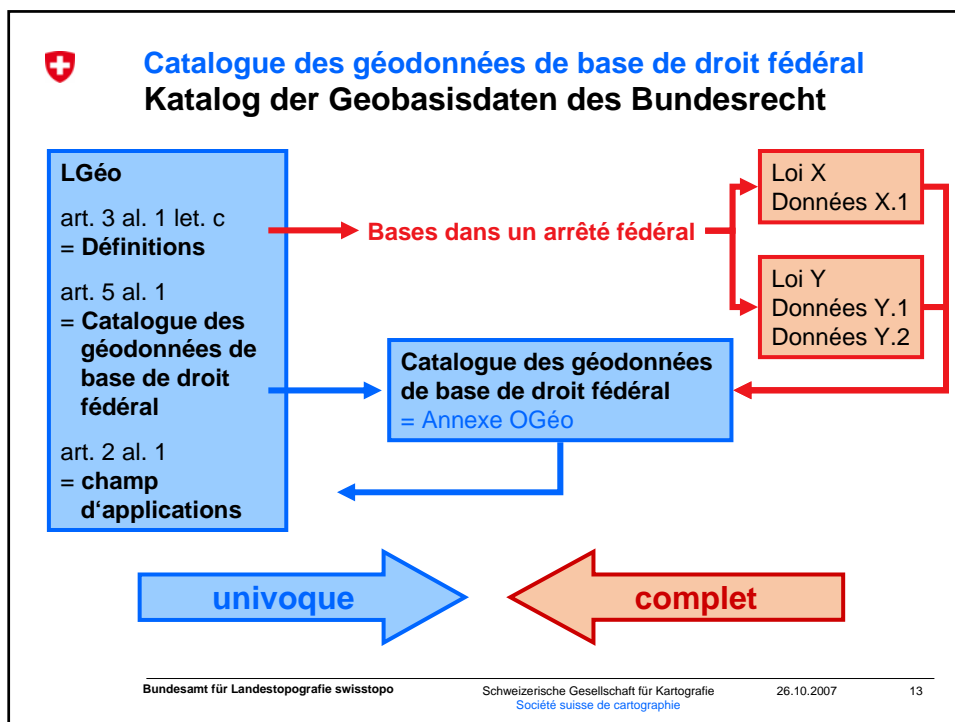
Catalogue des géodonnées de base de droit fédéral
Katalog der Geobasisdaten des Bundesrecht

LGéo

art. 3 al. 1 let. c
= Définitions

art. 5 al. 1
= Catalogue des géodonnées de base de droit fédéral

art. 2 al. 1
= champ d'applications

Bases dans un arrêté fédéral

Loi X
Données X.1

Loi Y
Données Y.1
Données Y.2

Catalogue des géodonnées de base de droit fédéral
= Annexe OGéo

univoque

complet

Bundesamt für Landestopografie swisstopo

Schweizerische Gesellschaft für Kartografie
Société suisse de cartographie

26.10.2007

13